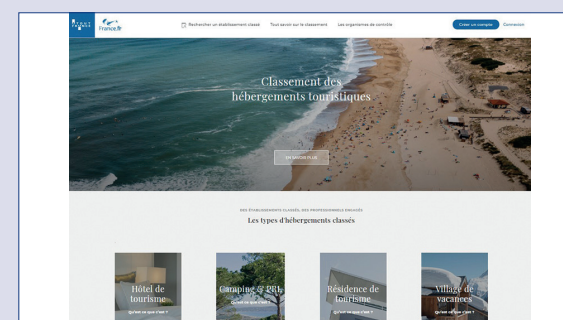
France.fr

Rechercher un établissement classé   Tout savoir sur le classement   Les organismes de contrôle   Créer un compte   Connexion

Classement des hébergements touristiques

EN SAVOIR PLUS

DES ÉTABLISSEMENTS CLASSÉS, DES PROFESSIONNELS ENGAGÉS

Les types d'hébergements classés

Hôtel de tourisme
Qu'est-ce que c'est ?

Camping & PRL
Qu'est-ce que c'est ?

Résidence de tourisme
Qu'est-ce que c'est ?

Village de vacances
Qu'est-ce que c'est ?